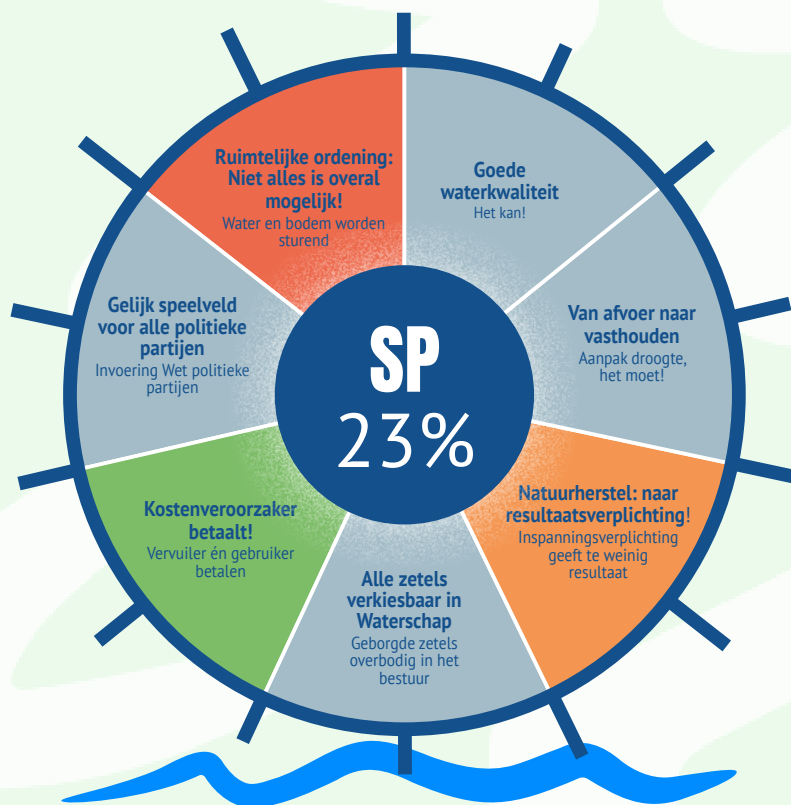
Ruimtelijke ordening: Niet alles is overal mogelijk!
Water en bodem worden sturend

Goede waterkwaliteit
Het kan!

Van afvoer naar vasthouden
Aanpak droogte, het moet!

Natuurherstel: naar resultaatsverplichting!
Inspanningsverplichting geeft te weinig resultaat

Alle zetels verkiesbaar in Waterschap
Geborgde zetels overbodig in het bestuur

Kostenveroorzaker betaalt!
Vervuiler én gebruiker betalen

Gelijk speelveld voor alle politieke partijen
Invoering Wet politieke partijen

SP
23%